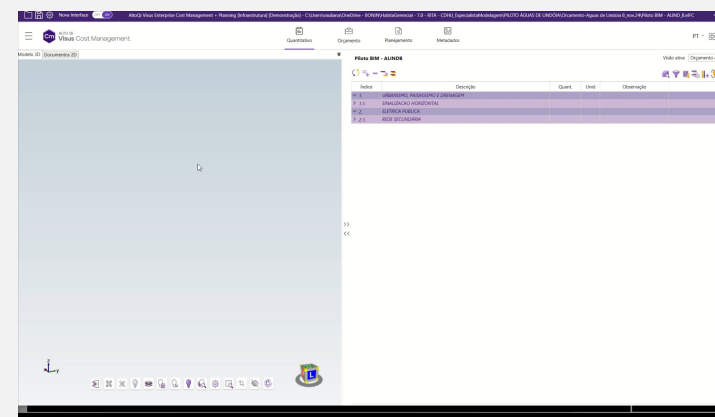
Nova Interface

AltoQi Visus Enterprise Cost Management + Planning (Infraestrutura) (Demonstração) - C:\Users\usuário\OneDrive - BONIN\Habita Gerencial - 1.0 - BITA - CDHU_EspecialistaModelagem\PILOTO ÁGUAS DE LINDÓIA\Orcamento-Aguas de Lindoia II_scrn.24\Piloto BIM - AUND_II.eFC

Cm ALTO QI Visus Cost Management

Quantitativo

Orçamento

Planejamento

Metadados

PT

Modelo 3D

Documentos 2D

Piloto BIM - AUNDB

Visão ativa: Orçamento

| Índice | Descrição | Quant. | Unid. | Observação |
|---|---|---|---|---|
| 1 | URBANISMO, PAISAGISMO E DRENAGEM | | | |
| 1.1 | SINALIZAÇÃO HORIZONTAL | | | |
| 2 | ELÉTRICA PÚBLICA | | | |
| 2.1 | REDE SECUNDÁRIA | | | |

>>

<<